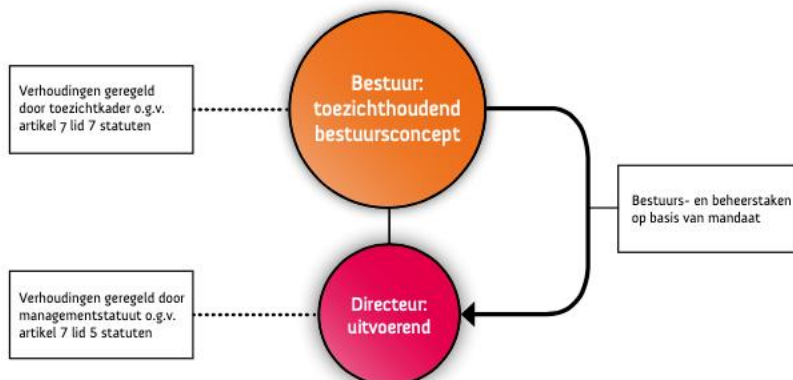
Verhoudingen geregeld door toezichtkader o.g.v. artikel 7 lid 7 statuten

Bestuur: toezichthoudend bestuursconcept

Bestuurs- en beheerstaken op basis van mandaat

Verhoudingen geregeld door managementstatuut o.g.v. artikel 7 lid 5 statuten

Directeur: uitvoerend